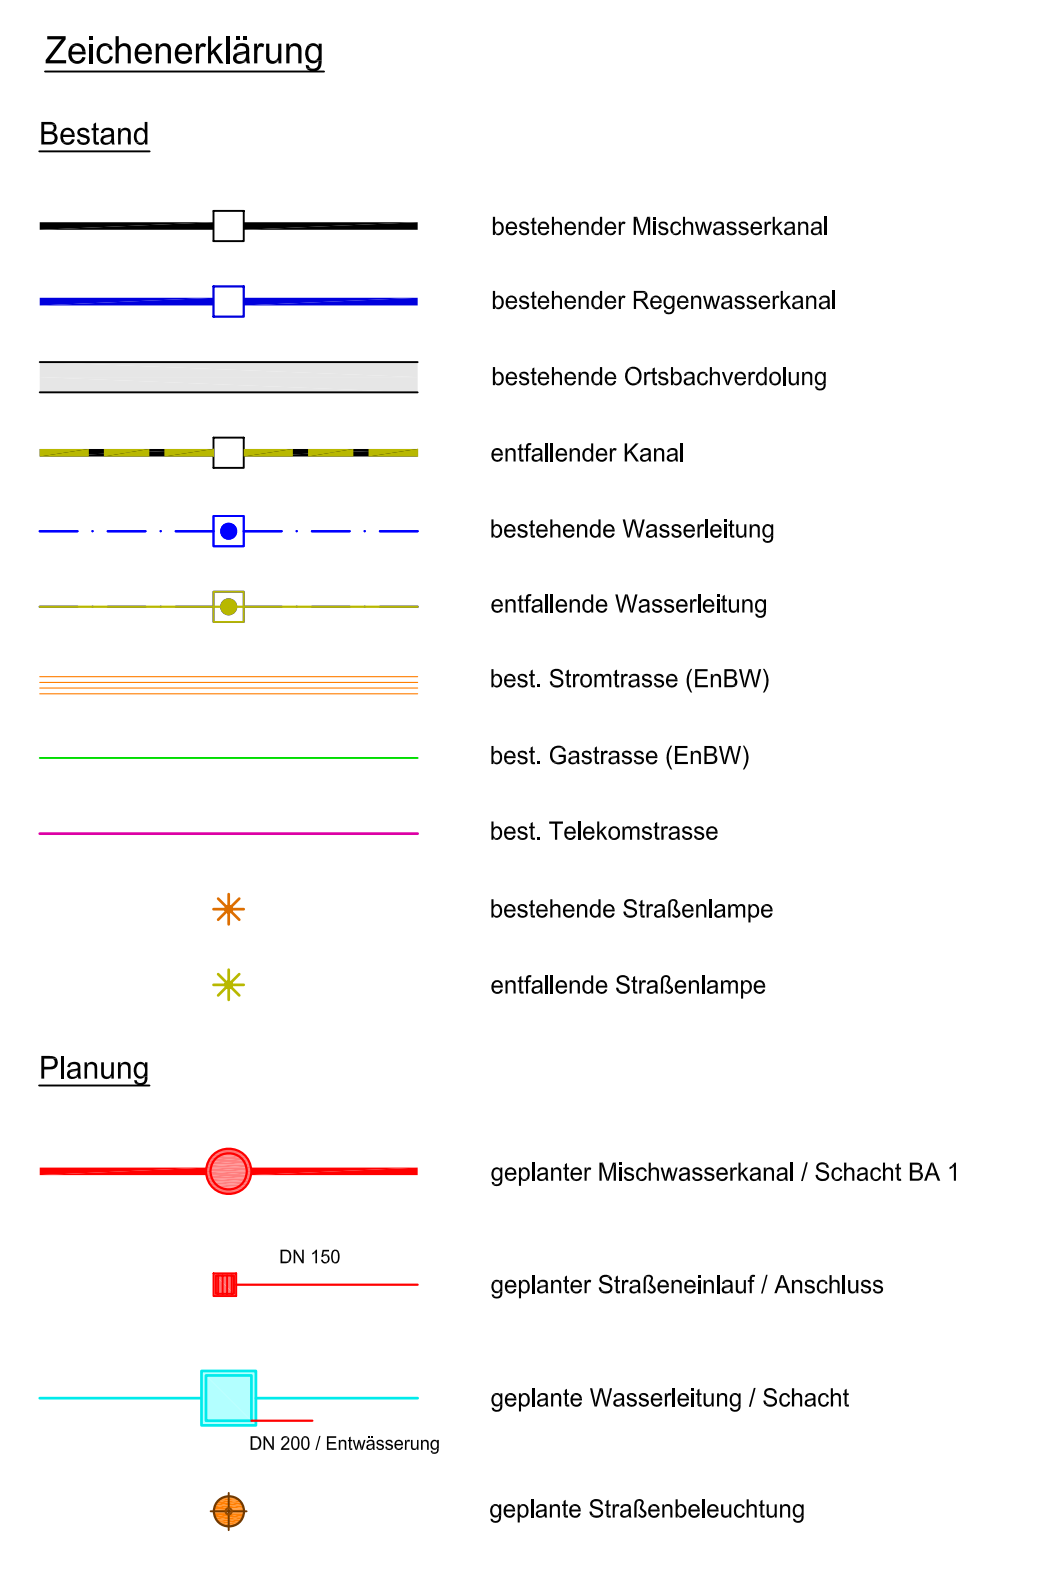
Zeichenerklärung

Bestand

bestehender Mischwasserkanal

bestehender Regenwasserkanal

bestehende Ortsbachverdolung

entfallender Kanal

bestehende Wasserleitung

entfallende Wasserleitung

best. Stromtrasse (EnBW)

best. Gastrasse (EnBW)

best. Telekomstrasse

bestehende Straßenlampe

entfallende Straßenlampe

Planung

geplanter Mischwasserkanal / Schacht BA 1

DN 150

geplanter Straßeneinlauf / Anschluss

geplante Wasserleitung / Schacht

DN 200 / Entwässerung

geplante Straßenbeleuchtung